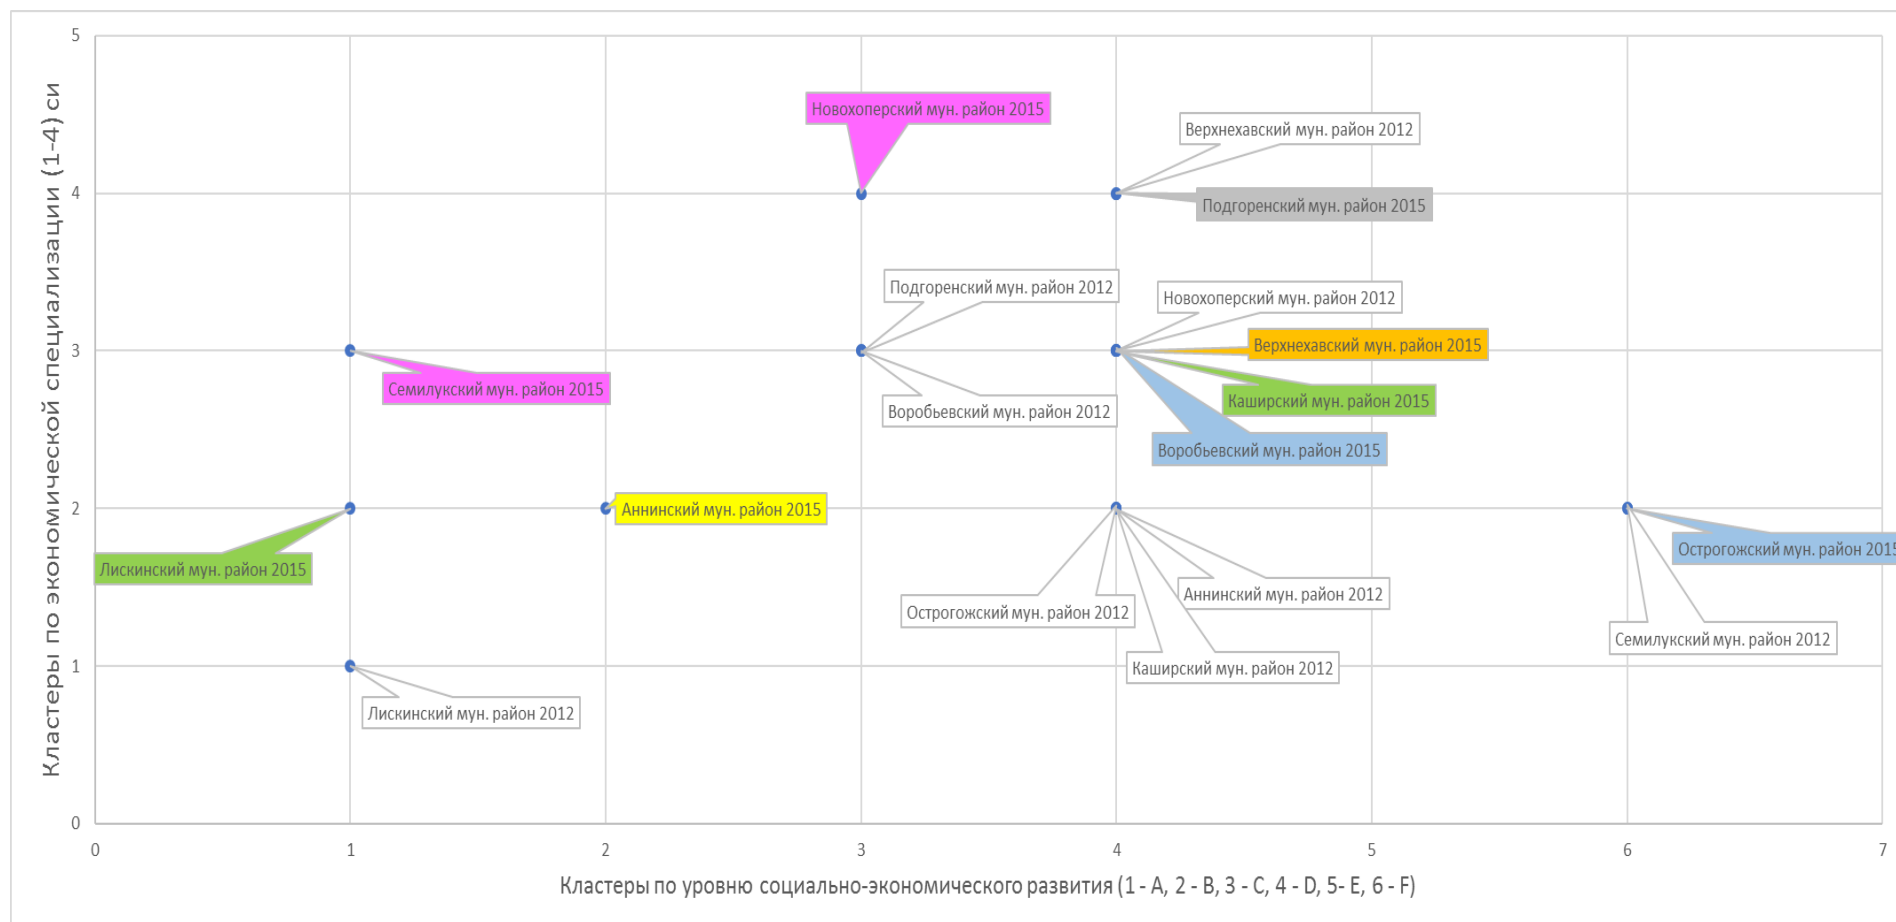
Кластеры по экономической специализации (1-4) си

5
4
3
2
1
0

0 1 2 3 4 5 6 7

Кластеры по уровню социально-экономического развития (1 - A, 2 - B, 3 - C, 4 - D, 5- E, 6 - F)

Новохоперский мун. район 2015
Верхнехавский мун. район 2012
Подгоренский мун. район 2015
Подгоренский мун. район 2012
Новохоперский мун. район 2012
Верхнехавский мун. район 2015
Семилукский мун. район 2015
Воробьевский мун. район 2012
Каширский мун. район 2015
Воробьевский мун. район 2015
Аннинский мун. район 2015
Лискинский мун. район 2015
Острогожский мун. район 201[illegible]
Аннинский мун. район 2012
Острогожский мун. район 2012
Семилукский мун. район 2012
Каширский мун. район 2012
Лискинский мун. район 2012